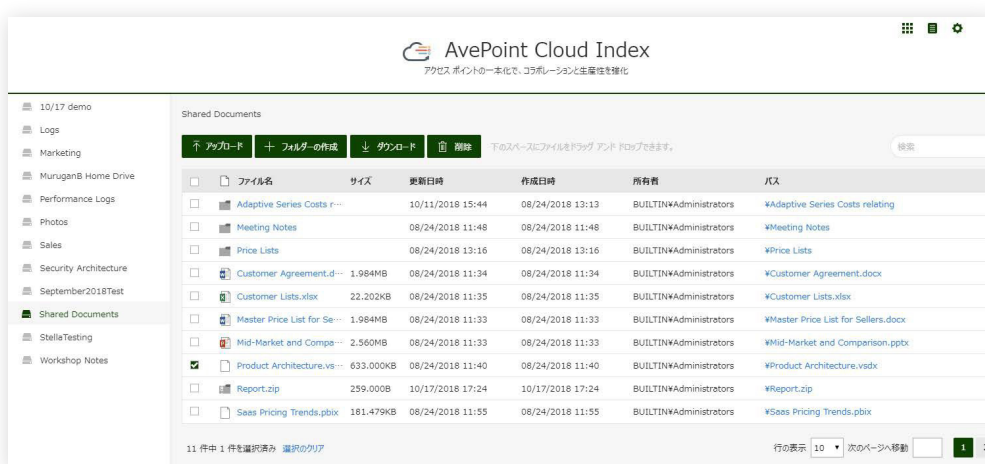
AvePoint Cloud Index
アクセス ポイントの一本化で、コラボレーションと生産性を強化

10/17 demo
Logs
Marketing
MuruganB Home Drive
Performance Logs
Photos
Sales
Security Architecture
September2018Test
Shared Documents
StellaTesting
Workshop Notes

Shared Documents

アップロード | フォルダーの作成 | ダウンロード | 削除 | 下のスペースにファイルをドラッグ アンド ドロップできます。 | 検索

| | ファイル名 | サイズ | 更新日時 | 作成日時 | 所有者 | パス |
|---|---|---|---|---|---|---|
| | Adaptive Series Costs r··· | | 10/11/2018 15:44 | 08/24/2018 13:13 | BUILTIN¥Administrators | ¥Adaptive Series Costs relating |
| | Meeting Notes | | 08/24/2018 11:48 | 08/24/2018 11:48 | BUILTIN¥Administrators | ¥Meeting Notes |
| | Price Lists | | 08/24/2018 13:16 | 08/24/2018 13:16 | BUILTIN¥Administrators | ¥Price Lists |
| | Customer Agreement.d··· | 1.984MB | 08/24/2018 11:34 | 08/24/2018 11:34 | BUILTIN¥Administrators | ¥Customer Agreement.docx |
| | Customer Lists.xlsx | 22.202KB | 08/24/2018 11:35 | 08/24/2018 11:35 | BUILTIN¥Administrators | ¥Customer Lists.xlsx |
| | Master Price List for Se··· | 1.984MB | 08/24/2018 11:33 | 08/24/2018 11:33 | BUILTIN¥Administrators | ¥Master Price List for Sellers.docx |
| | Mid-Market and Compa··· | 2.560MB | 08/24/2018 11:33 | 08/24/2018 11:33 | BUILTIN¥Administrators | ¥Mid-Market and Comparison.pptx |
| ☑ | Product Architecture.vs··· | 633.000KB | 08/24/2018 11:40 | 08/24/2018 11:40 | BUILTIN¥Administrators | ¥Product Architecture.vsdx |
| | Report.zip | 259.000B | 10/17/2018 17:24 | 10/17/2018 17:24 | BUILTIN¥Administrators | ¥Report.zip |
| | Saas Pricing Trends.pbix | 181.479KB | 08/24/2018 11:55 | 08/24/2018 11:55 | BUILTIN¥Administrators | ¥Saas Pricing Trends.pbix |

11 件中 1 件を選択済み 選択のクリア

行の表示 10 ▾ 次のページへ移動 1